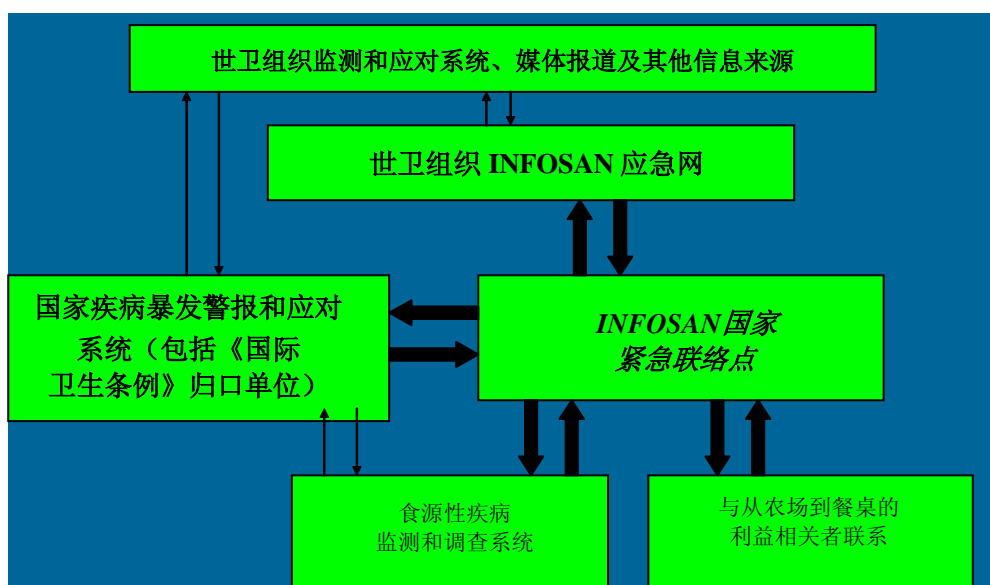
世卫组织监测和应对系统、媒体报道及其他信息来源

世卫组织 INFOSAN 应急网

国家疾病暴发警报和应对系统（包括《国际卫生条例》归口单位）

INFOSAN国家紧急联络点

食源性疾病监测和调查系统

与从农场到餐桌的利益相关者联系